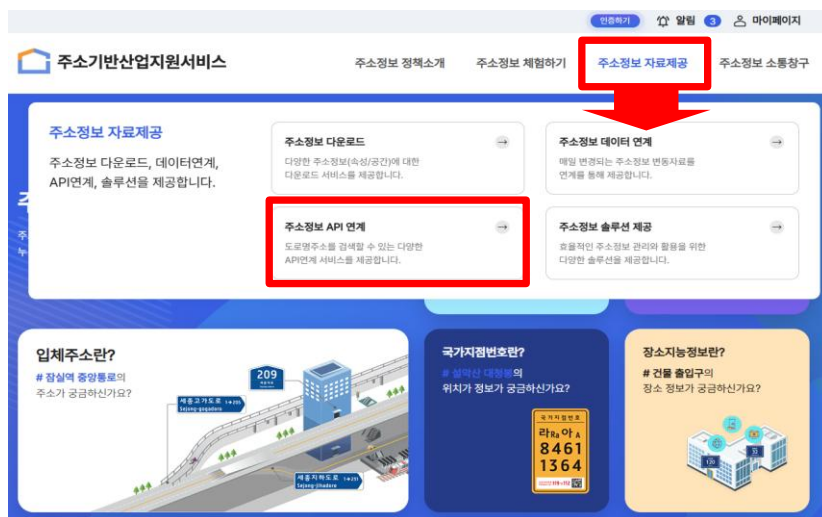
인증하기 알림 3 마이페이지

주소기반산업지원서비스

주소정보 정책소개 주소정보 체험하기 주소정보 자료제공 주소정보 소통창구

주소정보 자료제공

주소정보 다운로드, 데이터연계, API연계, 솔루션을 제공합니다.

주소정보 다운로드
다양한 주소정보(속성/공간)에 대한 다운로드 서비스를 제공합니다.

주소정보 데이터 연계
매일 변경되는 주소정보 변동자료를 연계를 통해 제공합니다.

주소정보 API 연계
도로명주소를 검색할 수 있는 다양한 API연계 서비스를 제공합니다.

주소정보 솔루션 제공
효율적인 주소정보 관리와 활용을 위한 다양한 솔루션을 제공합니다.

입체주소란?
# 잠실역 중앙통로의 주소가 궁금하신가요?

209
세종고가도로 Sejong-gogadoro
세종지하도로 Sejong-jihadoro

국가지점번호란?
# 설악산 대청봉의 위치가 정보가 궁금하신가요?

국가지점번호
라Ra 아A
8461
1364

장소지능정보란?
# 건물 출입구의 장소 정보가 궁금하신가요?